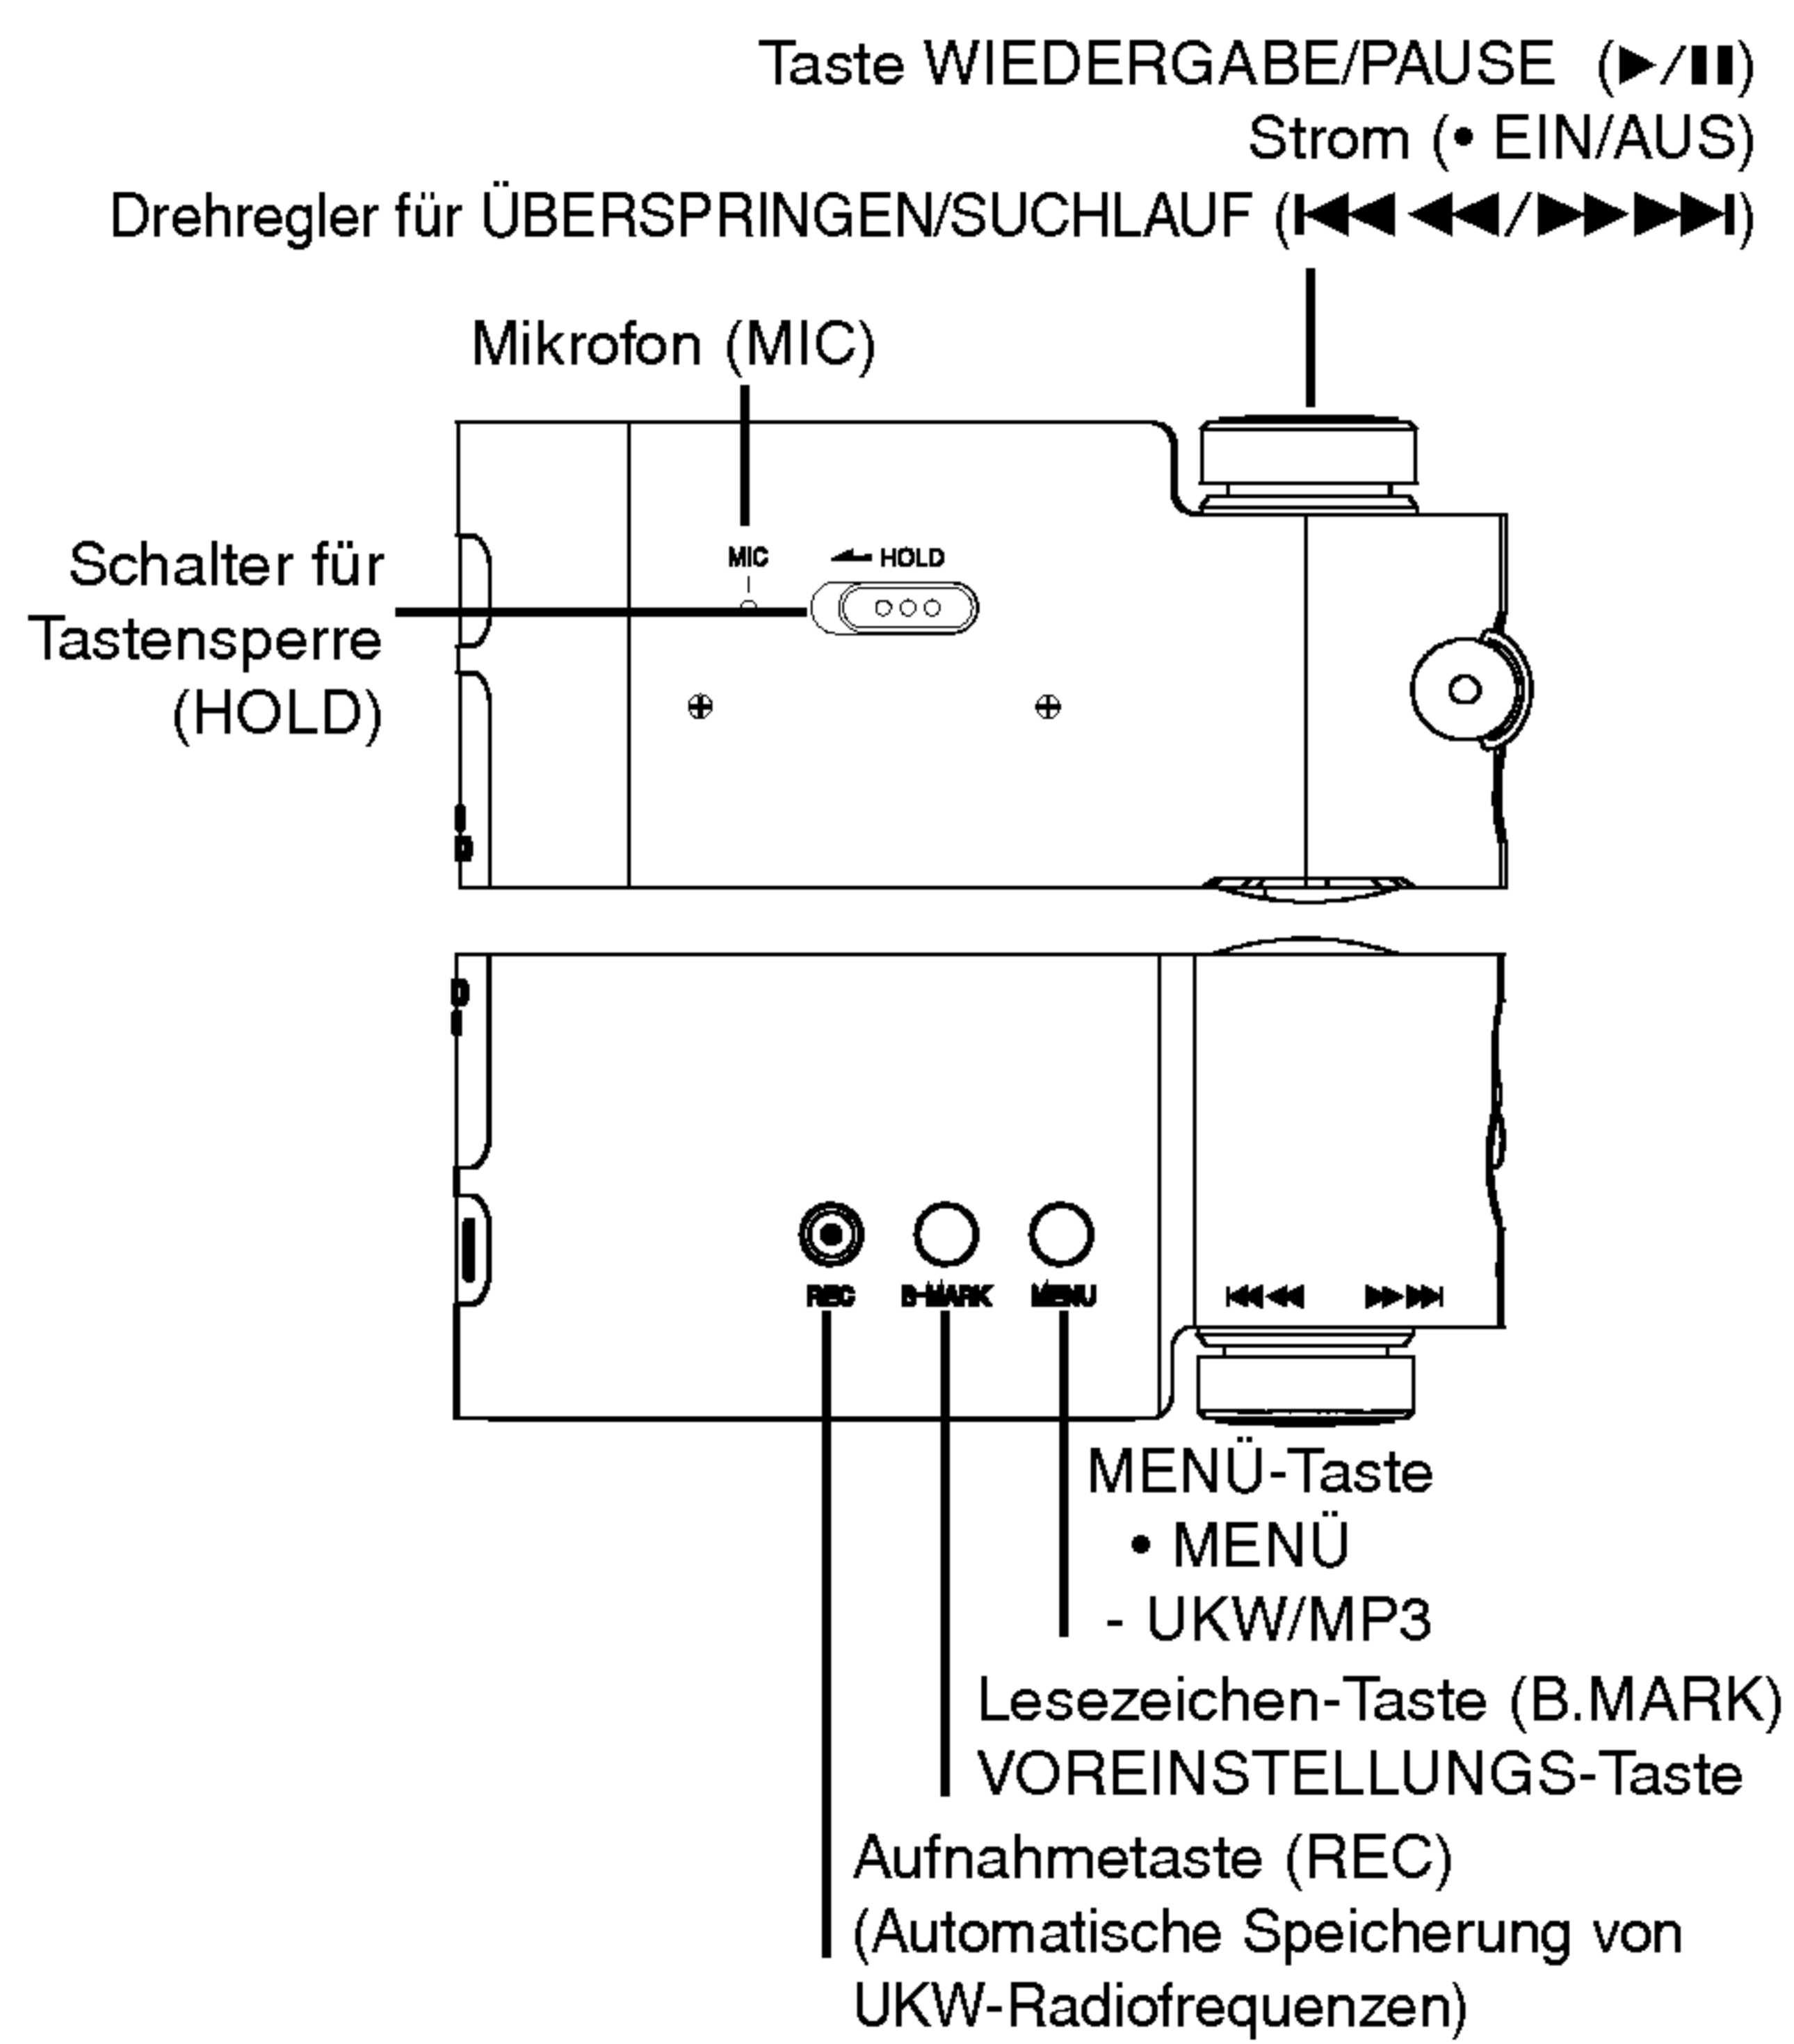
Taste WIEDERGABE/PAUSE (▶/❚❚)
Strom (• EIN/AUS)
Drehregler für ÜBERSPRINGEN/SUCHLAUF (⏮◀◀/▶▶⏭)

Mikrofon (MIC)

Schalter für Tastensperre (HOLD)

MIC

HOLD

REC B-MARK MENU

⏮◀◀ ▶▶⏭

MENÜ-Taste
• MENÜ
- UKW/MP3

Lesezeichen-Taste (B.MARK)
VOREINSTELLUNGS-Taste

Aufnahmetaste (REC)
(Automatische Speicherung von UKW-Radiofrequenzen)